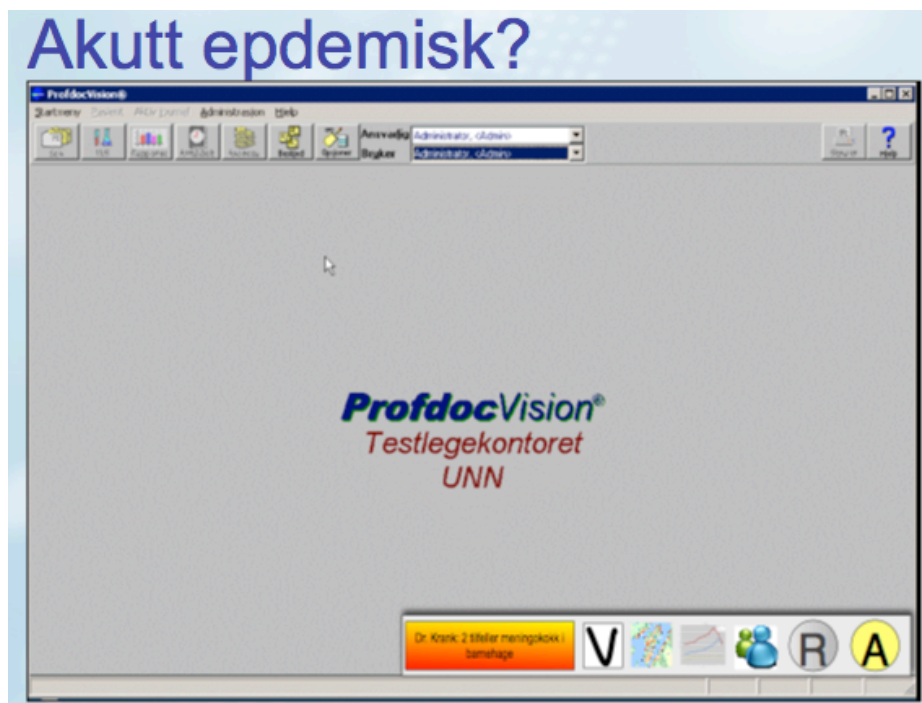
Akutt epdemisk?

ProfdocVision®

Startmeny Pasient PAS-journal Administrasjon Hjelp

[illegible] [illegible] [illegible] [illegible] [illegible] Bestand Rapporter

Ansvarlig Administrator, cAdmin
Bruker Administrator, cAdmin

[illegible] Help

ProfdocVision®
Testlegekontoret
UNN

Dr. Krank: 2 tilfeller meningokokk i barnehage

V

R

A